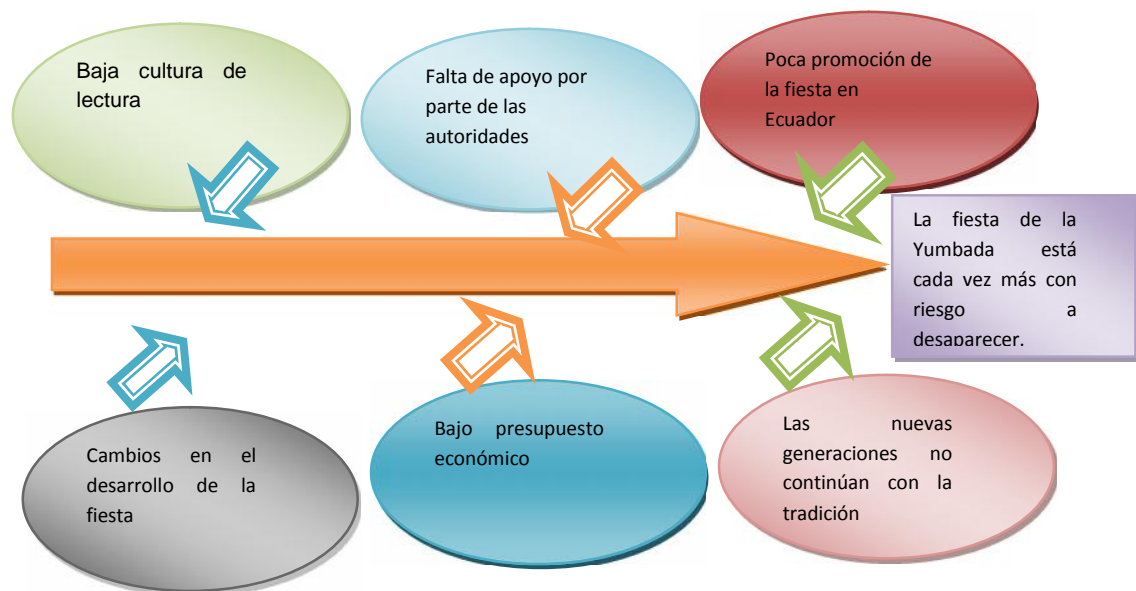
Baja cultura de lectura

Falta de apoyo por parte de las autoridades

Poca promoción de la fiesta en Ecuador

La fiesta de la Yumbada está cada vez más con riesgo a desaparecer.

Cambios en el desarrollo de la fiesta

Bajo presupuesto económico

Las nuevas generaciones no continúan con la tradición